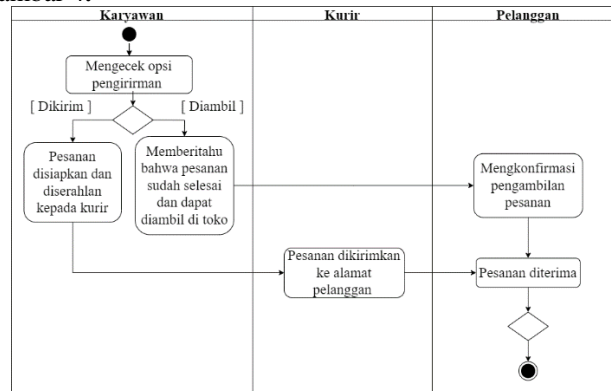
Karyawan

Kurir

Pelanggan

Mengecek opsi pengiriman

[ Dikirim ]

[ Diambil ]

Pesanan disiapkan dan diserahlan kepada kurir

Memberitahu bahwa pesanan sudah selesai dan dapat diambil di toko

Mengkonfirmasi pengambilan pesanan

Pesanan dikirimkan ke alamat pelanggan

Pesanan diterima